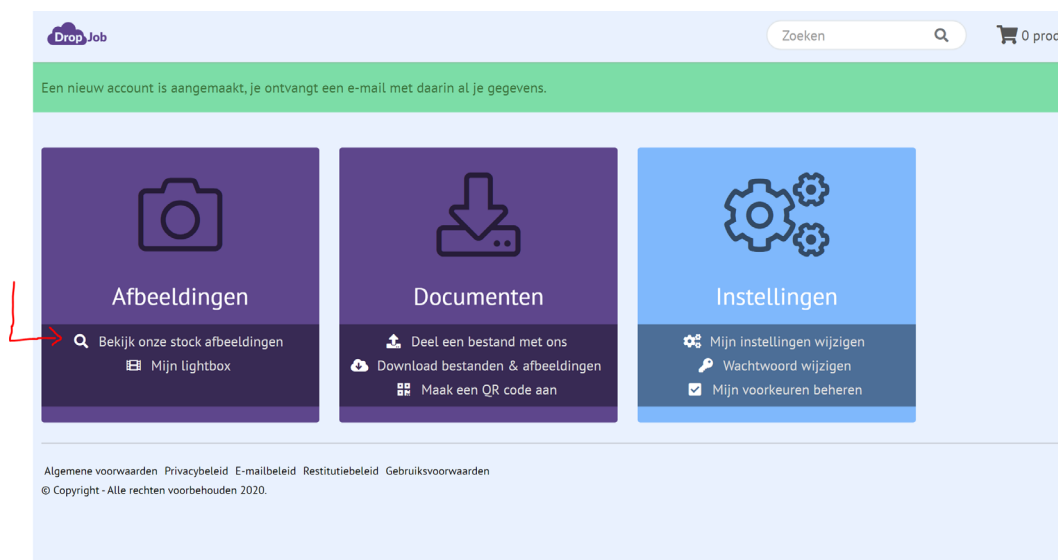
DropJob

Zoeken

0 prod

Een nieuw account is aangemaakt, je ontvangt een e-mail met daarin al je gegevens.

Afbeeldingen

Bekijk onze stock afbeeldingen
Mijn lightbox

Documenten

Deel een bestand met ons
Download bestanden & afbeeldingen
Maak een QR code aan

Instellingen

Mijn instellingen wijzigen
Wachtwoord wijzigen
Mijn voorkeuren beheren

Algemene voorwaarden Privacybeleid E-mailbeleid Restitutiebeleid Gebruiksvoorwaarden
© Copyright - Alle rechten voorbehouden 2020.